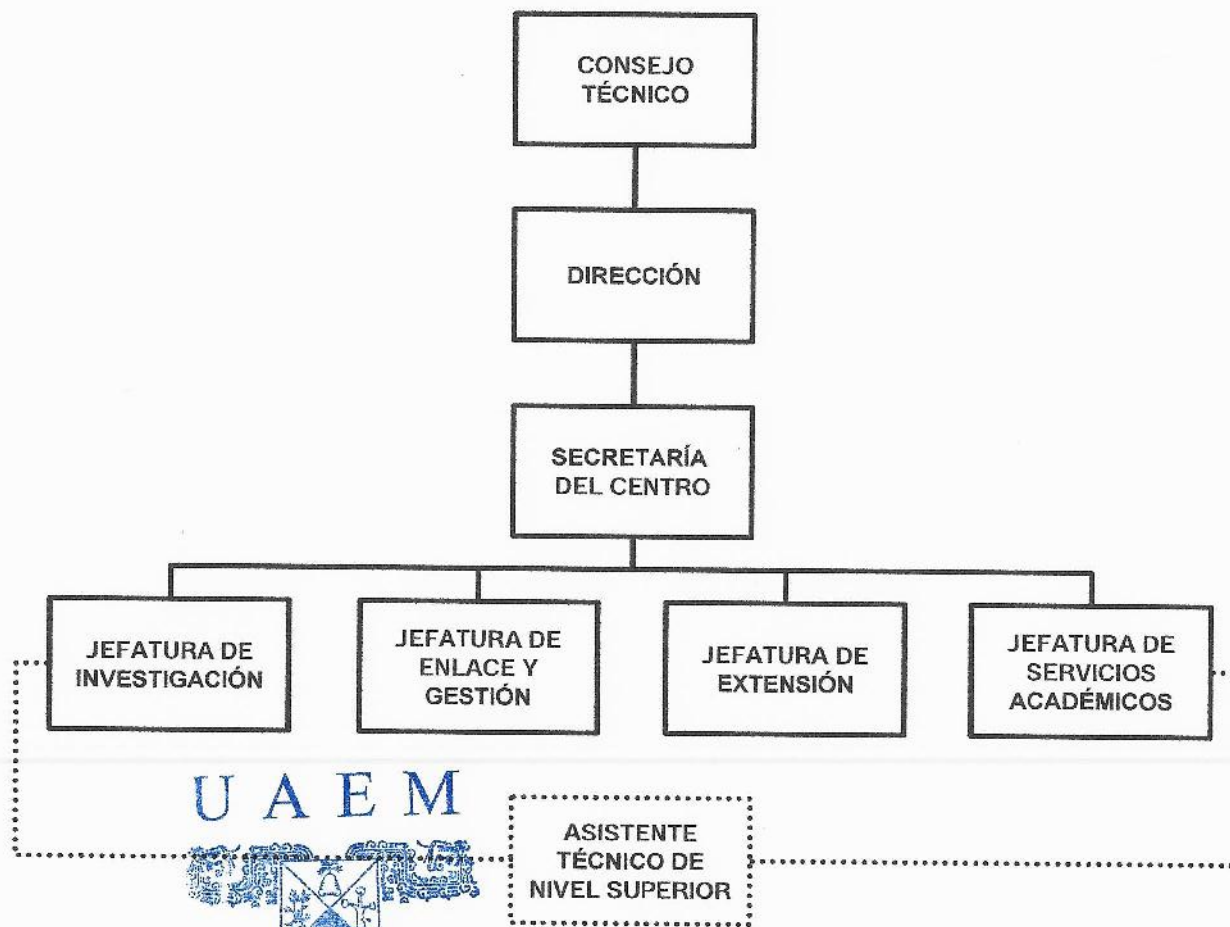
CONSEJO TÉCNICO

DIRECCIÓN

SECRETARÍA DEL CENTRO

JEFATURA DE INVESTIGACIÓN

JEFATURA DE ENLACE Y GESTIÓN

JEFATURA DE EXTENSIÓN

JEFATURA DE SERVICIOS ACADÉMICOS

UAEM

ASISTENTE TÉCNICO DE NIVEL SUPERIOR